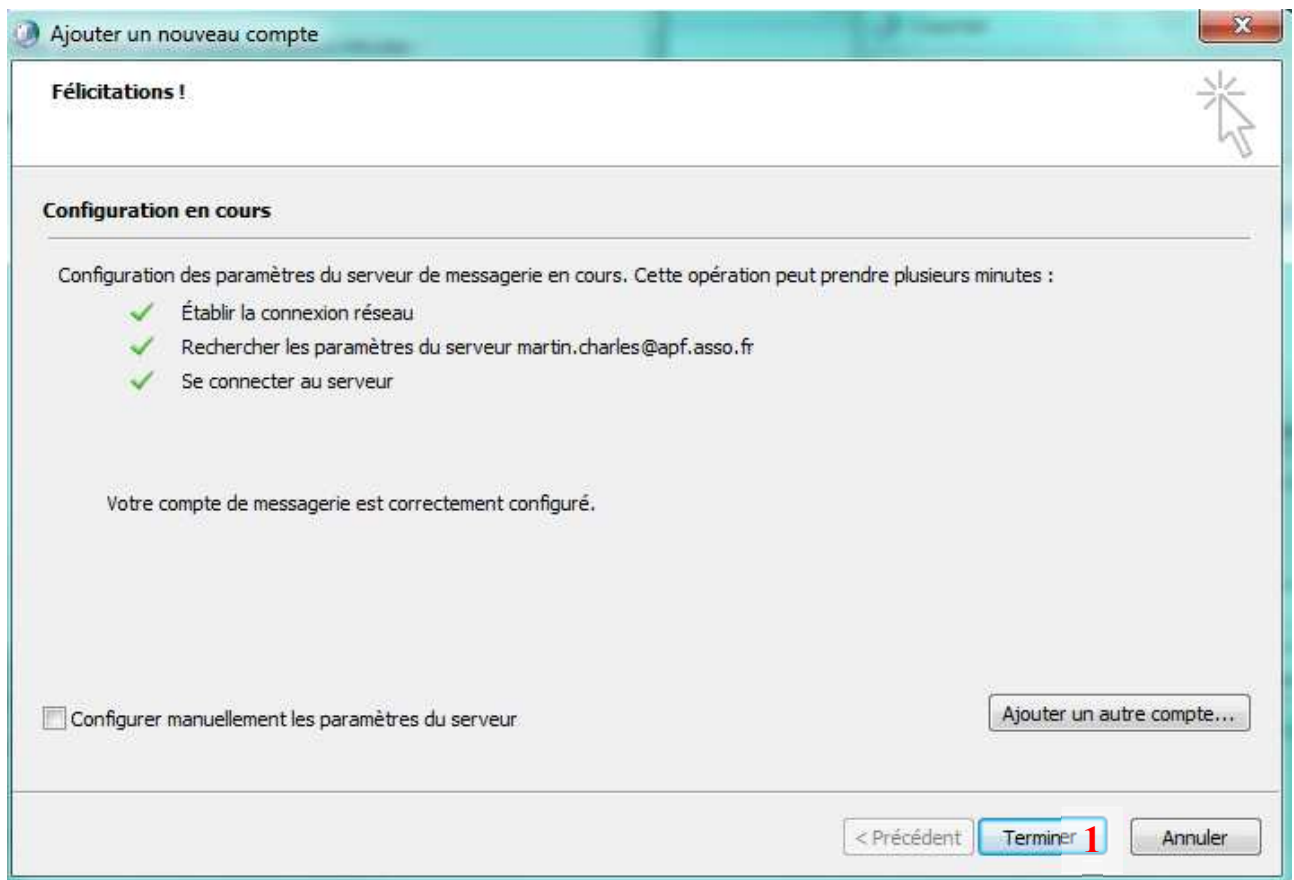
Ajouter un nouveau compte

Félicitations !

Configuration en cours

Configuration des paramètres du serveur de messagerie en cours. Cette opération peut prendre plusieurs minutes :

Établir la connexion réseau

Rechercher les paramètres du serveur martin.charles@apf.asso.fr

Se connecter au serveur

Votre compte de messagerie est correctement configuré.

Configurer manuellement les paramètres du serveur

Ajouter un autre compte...

< Précédent

Terminer

1

Annuler